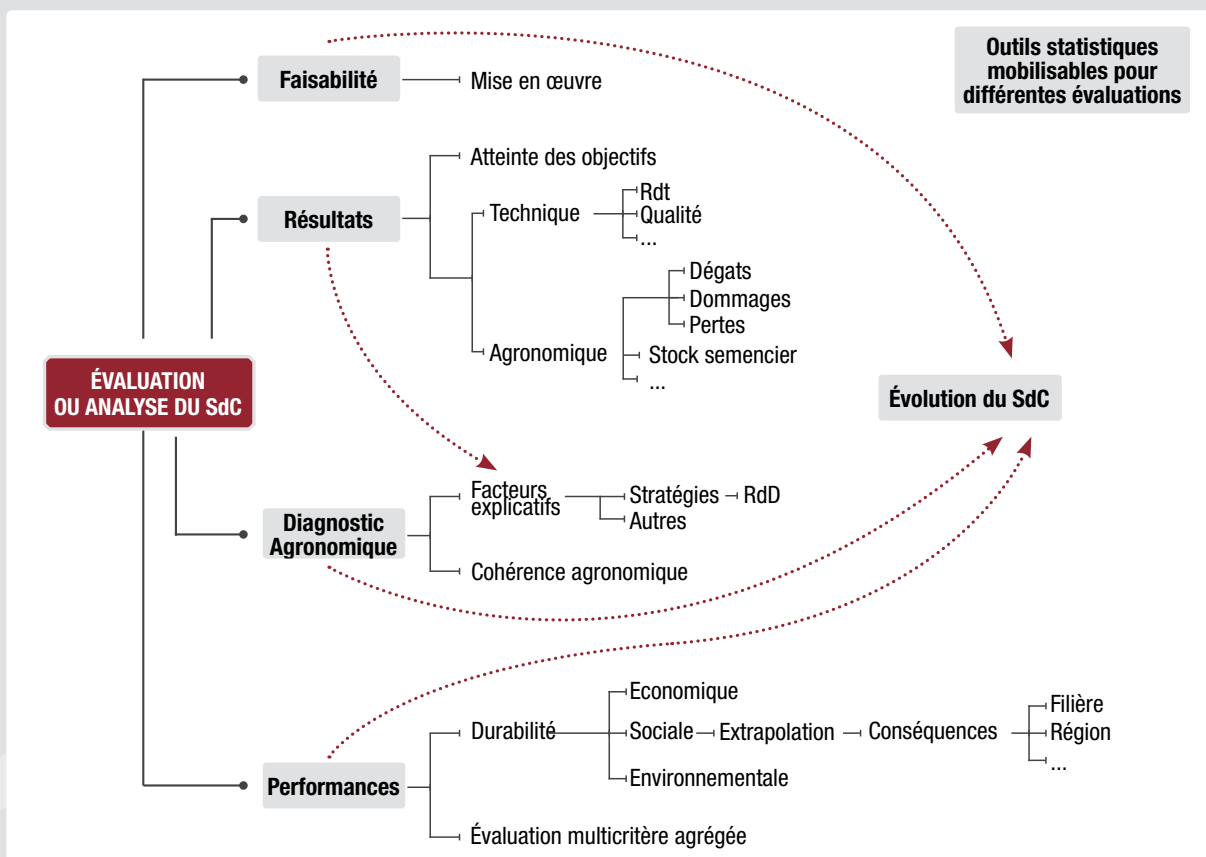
Outils statistiques mobilisables pour différentes évaluations

ÉVALUATION OU ANALYSE DU SdC

Faisabilité
Mise en œuvre

Résultats
Atteinte des objectifs
Technique
Rdt
Qualité
...
Agronomique
Dégats
Dommages
Pertes
Stock semencier
...

Évolution du SdC

Diagnostic Agronomique
Facteurs explicatifs
Stratégies
RdD
Autres
Cohérence agronomique

Performances
Durabilité
Economique
Sociale
Extrapolation
Conséquences
Filière
Région
...
Environnementale
Évaluation multicritère agrégée